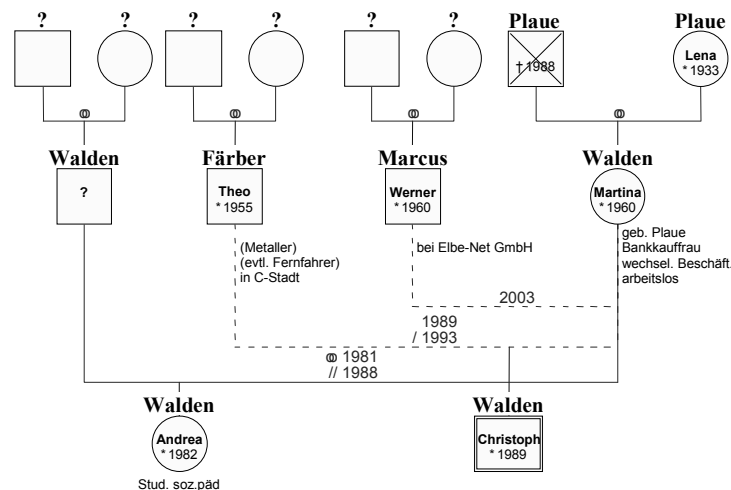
? ? ? ? ? ? Plaue Plaue

†1988

Lena
*1933

ⴰ ⴰ ⴰ ⴰ

Walden
?

Färber
Theo
*1955

(Metaller)
(evtl. Fernfahrer)
in C-Stadt

Marcus
Werner
*1960

bei Elbe-Net GmbH

Walden
Martina
*1960

geb. Plaue
Bankkauffrau
wechsel. Beschäft.
arbeitslos

2003

1989
/ 1993

ⴰ 1981
// 1988

Walden
Andrea
*1982

Stud. soz.päd

Walden
Christoph
*1989